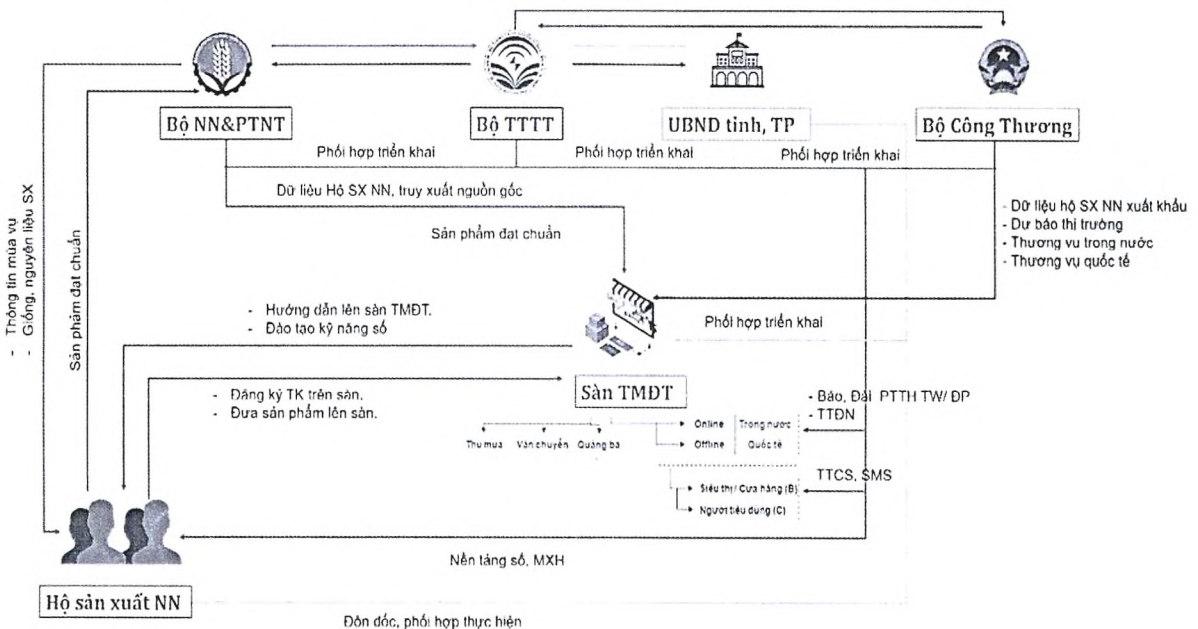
Bộ NN&PTNT

Bộ TTTT

UBND tỉnh, TP

Bộ Công Thương

Phối hợp triển khai

Phối hợp triển khai

Phối hợp triển khai

Dữ liệu Hộ SX NN, truy xuất nguồn gốc

Sản phẩm đạt chuẩn

- Dữ liệu hộ SX NN xuất khẩu
- Dự báo thị trường
- Thương vụ trong nước
- Thương vụ quốc tế

- Thông tin mùa vụ
- Giống, nguyên liệu SX

Sản phẩm đạt chuẩn

- Hướng dẫn lên sàn TMĐT.
- Đào tạo kỹ năng số

Phối hợp triển khai

- Đăng ký TK trên sàn.
- Đưa sản phẩm lên sàn.

Sàn TMĐT

- Báo, Đài PTTH TW/ ĐP
- TTĐN

Thu mua

Vận chuyển

Quảng bá

Online

Offline

Trong nước

Quốc tế

TTCS, SMS

Siêu thị/ Cửa hàng (B)

Người tiêu dùng (C)

Nền tảng số, MXH

Hộ sản xuất NN

Đôn đốc, phối hợp thực hiện